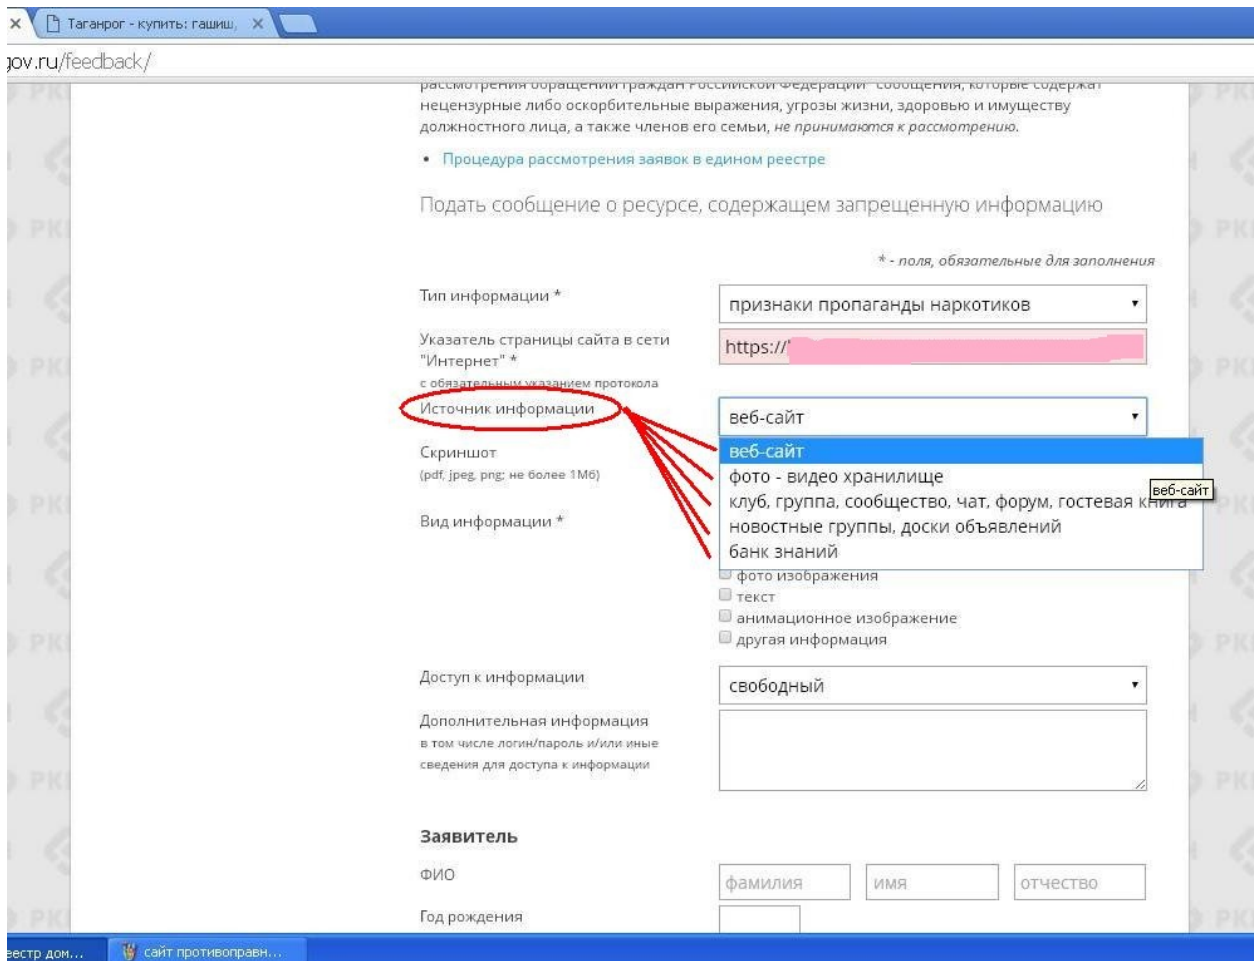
Таганрог - купить: гашиш,

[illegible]ov.ru/feedback/

рассмотрения обращений граждан Российской Федерации" сообщения, которые содержат нецензурные либо оскорбительные выражения, угрозы жизни, здоровью и имуществу должностного лица, а также членов его семьи, не принимаются к рассмотрению.

• Процедура рассмотрения заявок в едином реестре

Подать сообщение о ресурсе, содержащем запрещенную информацию

* - поля, обязательные для заполнения

Тип информации *
признаки пропаганды наркотиков

Указатель страницы сайта в сети "Интернет" *
с обязательным указанием протокола
https://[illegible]

Источник информации
веб-сайт

веб-сайт
фото - видео хранилище
клуб, группа, сообщество, чат, форум, гостевая книга
новостные группы, доски объявлений
банк знаний

веб-сайт

Скриншот
(pdf, jpeg, png; не более 1Мб)

Вид информации *
фото изображения
текст
анимационное изображение
другая информация

Доступ к информации
свободный

Дополнительная информация
в том числе логин/пароль и/или иные сведения для доступа к информации

Заявитель

ФИО
фамилия
имя
отчество

Год рождения

еестр дом...
сайт противоправн...